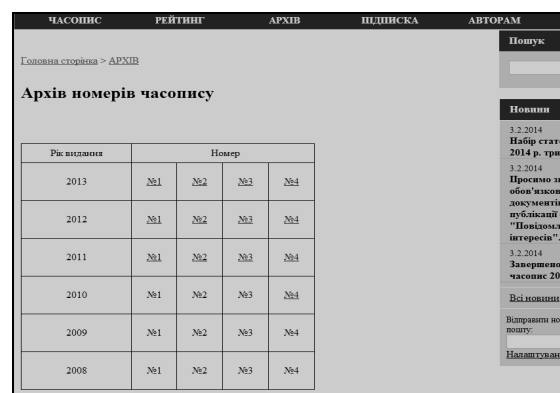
ЧАСОПИС РЕЙТИНГ АРХІВ ПІДПИСКА АВТОРАМ

Головна сторінка > АРХІВ

Архів номерів часопису

| Рік видання | Номер | | | |
|---|---|---|---|---|
| 2013 | №1 | №2 | №3 | №4 |
| 2012 | №1 | №2 | №3 | №4 |
| 2011 | №1 | №2 | №3 | №4 |
| 2010 | №1 | №2 | №3 | №4 |
| 2009 | №1 | №2 | №3 | №4 |
| 2008 | №1 | №2 | №3 | №4 |

Пошук

Новини

3.2.2014
Набір стат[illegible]
2014 р. три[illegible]

3.2.2014
Просимо з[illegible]
обов'язков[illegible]
документі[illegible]
публікації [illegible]
"Повідомл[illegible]
інтересів".

3.2.2014
Завершено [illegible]
часопис 20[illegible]

Всі новини

Відправити но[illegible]
пошту:

Налаштуван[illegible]